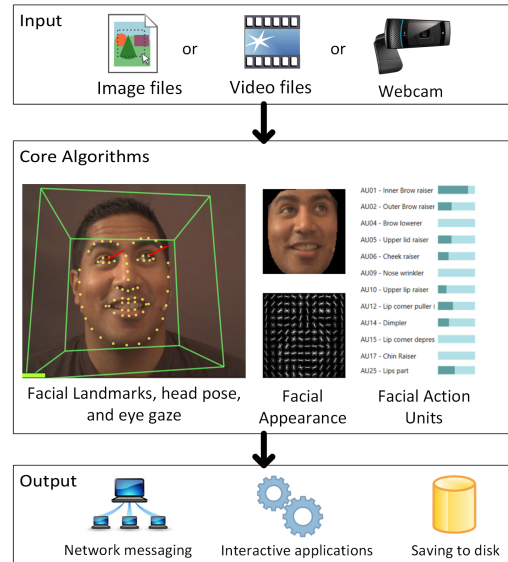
Input

Image files

or

Video files

or

Webcam

Core Algorithms

AU01 - Inner Brow raiser
AU02 - Outer Brow raiser
AU04 - Brow lowerer
AU05 - Upper lid raiser
AU06 - Cheek raiser
AU09 - Nose wrinkler
AU10 - Upper lip raiser
AU12 - Lip corner puller (
AU14 - Dimpler
AU15 - Lip corner depres
AU17 - Chin Raiser
AU25 - Lips part

Facial Landmarks, head pose, and eye gaze

Facial Appearance

Facial Action Units

Output

Network messaging

Interactive applications

Saving to disk